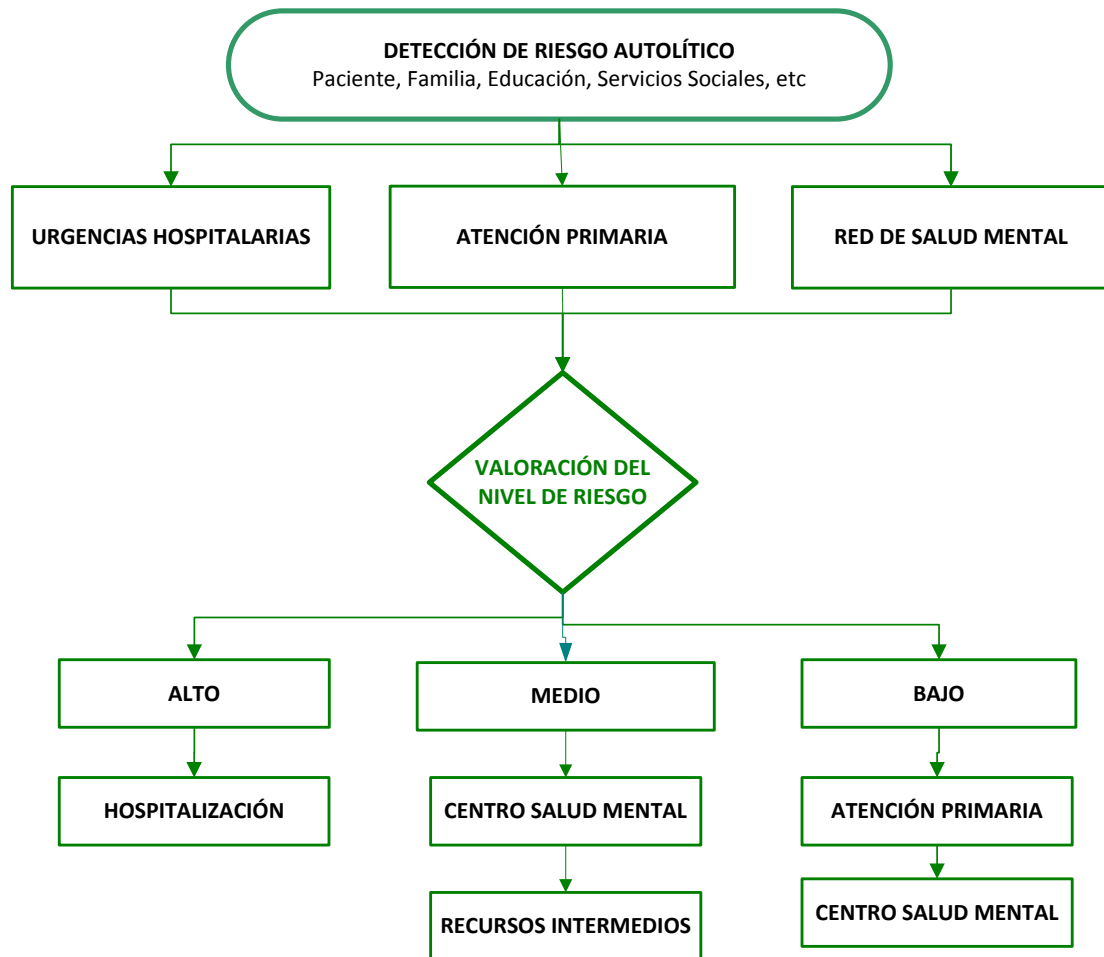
DETECCIÓN DE RIESGO AUTOLÍTICO
Paciente, Familia, Educación, Servicios Sociales, etc

URGENCIAS HOSPITALARIAS

ATENCIÓN PRIMARIA

RED DE SALUD MENTAL

VALORACIÓN DEL NIVEL DE RIESGO

ALTO

HOSPITALIZACIÓN

MEDIO

CENTRO SALUD MENTAL

RECURSOS INTERMEDIOS

BAJO

ATENCIÓN PRIMARIA

CENTRO SALUD MENTAL